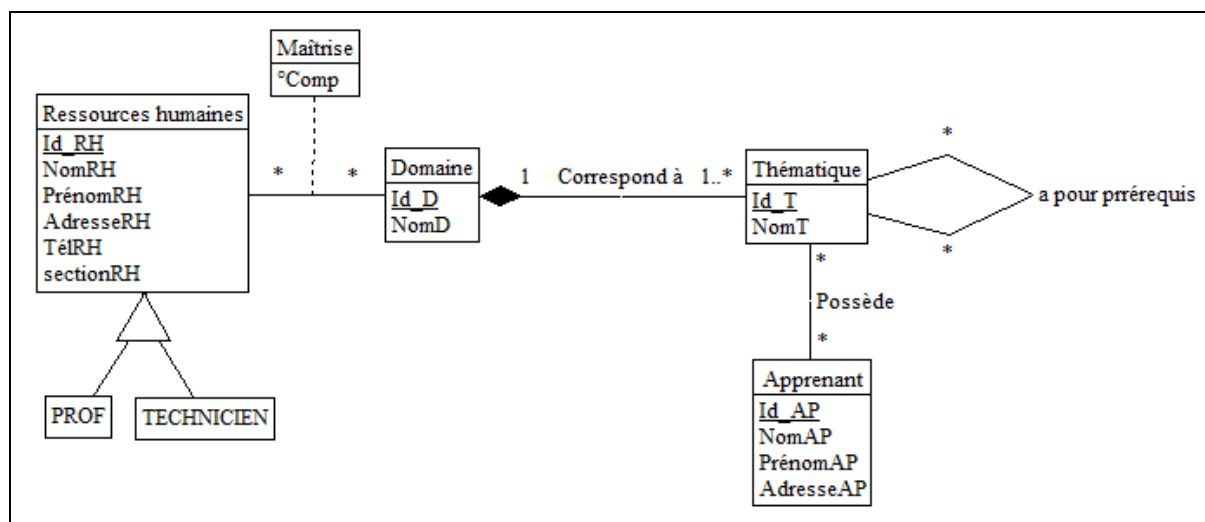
Maîtrise
°Comp

Ressources humaines
Id_RH
NomRH
PrénomRH
AdresseRH
TélRH
sectionRH

*

*

Domaine
Id_D
NomD

1

Correspond à

1..*

Thématique
Id_T
NomT

*

a pour prrérequis

*

*

Possède

*

Apprenant
Id_AP
NomAP
PrénomAP
AdresseAP

PROF

TECHNICIEN